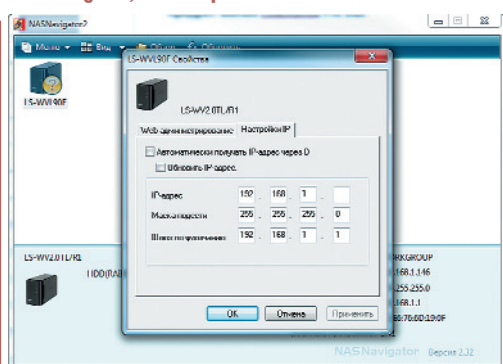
NASNavigator2

Меню Вид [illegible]

LS-WVL90F

LS-WVL90F Свойства

LS-WV2.0TL/R1

Web-администрирование Настройки IP

Автоматически получать IP-адрес через D

Обновить IP-адрес

IP-адрес 192 . 168 . 1 .

Маска подсети 255 . 255 . 255 . 0

Шлюз по умолчанию 192 . 168 . 1 . 1

ОК Отмена Применить

LS-WV2.0TL/R1

HDD(RAI

RKGROUP

168.1.146

255.255.0

168.1.1

6:70:0D:19:0F

NASNavigator Версия 2.32